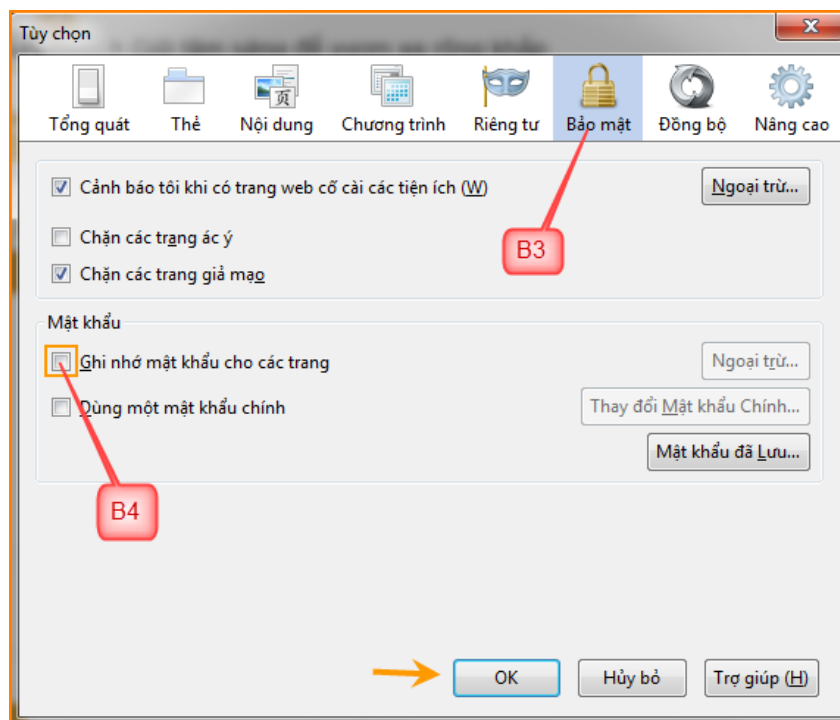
Tùy chọn

Tổng quát
Thẻ
Nội dung
Chương trình
Riêng tư
Bảo mật
Đồng bộ
Nâng cao

Cảnh báo tôi khi có trang web cố cài các tiện ích (W)
Ngoại trừ...
Chặn các trang ác ý
B3
Chặn các trang giả mạo

Mật khẩu
Ghi nhớ mật khẩu cho các trang
Ngoại trừ...
Dùng một mật khẩu chính
Thay đổi Mật khẩu Chính...
Mật khẩu đã Lưu...
B4

OK
Hủy bỏ
Trợ giúp (H)